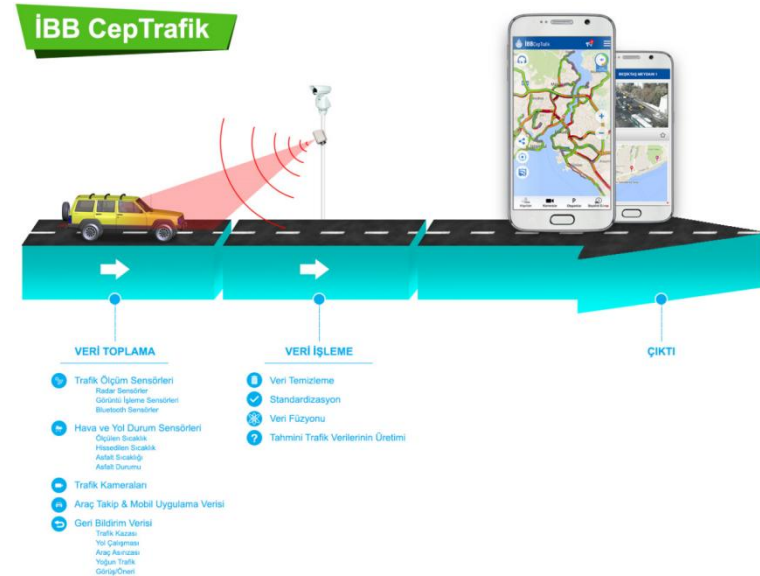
İBB CepTrafik

VERİ TOPLAMA

Trafik Ölçüm Sensörleri
Radar Sensörler
Görüntü İşleme Sensörleri
Bluetooth Sensörler

Hava ve Yol Durum Sensörleri
Ölçülen Sıcaklık
Hissedilen Sıcaklık
Asfalt Sıcaklığı
Asfalt Durumu

Trafik Kameraları

Araç Takip & Mobil Uygulama Verisi

Geri Bildirim Verisi
Trafik Kazası
Yol Çalışması
Araç Arızası
Yoğun Trafik
Görüş/Öneri

VERİ İŞLEME

Veri Temizleme
Standardizasyon
Veri Füzyonu
Tahmini Trafik Verilerinin Üretimi

ÇIKTI